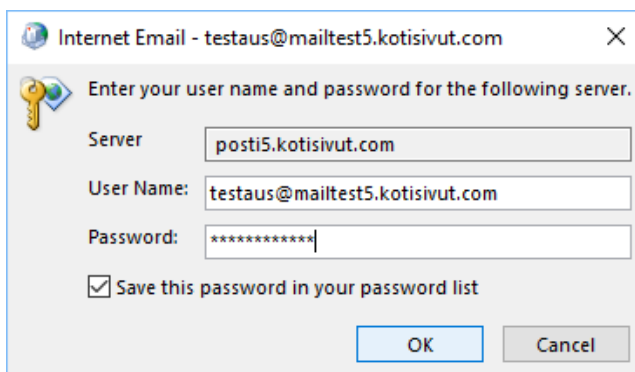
Internet Email - testaus@mailtest5.kotisivut.com

×

Enter your user name and password for the following server.

Server posti5.kotisivut.com

User Name: testaus@mailtest5.kotisivut.com

Password: ************

Save this password in your password list

OK

Cancel